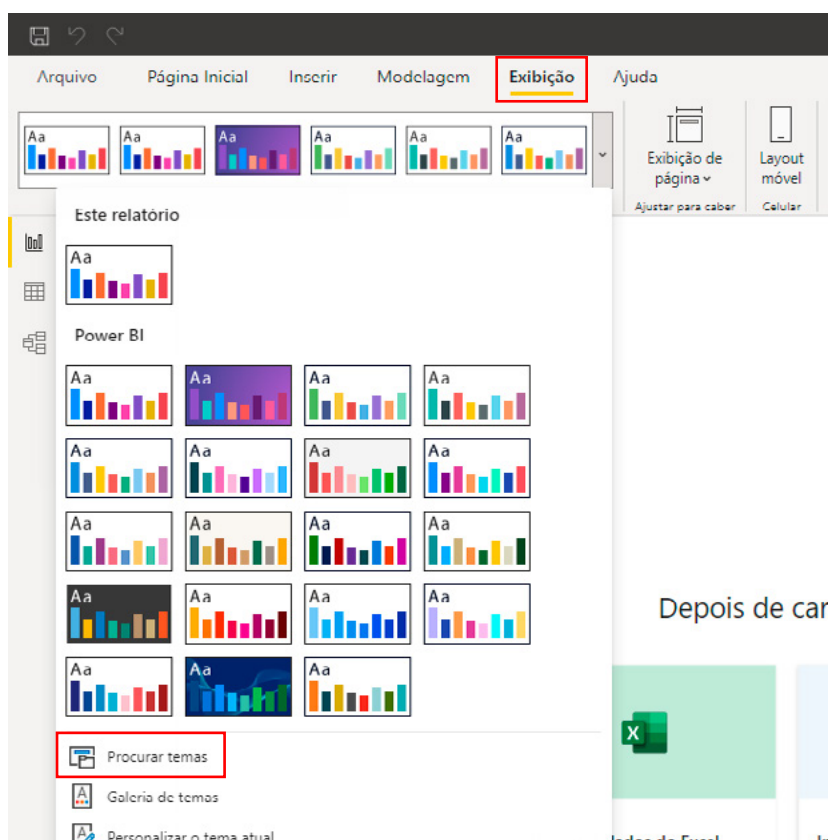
Arquivo Página Inicial Inserir Modelagem Exibição Ajuda

Aa Aa Aa Aa Aa Aa

Exibição de página

Layout móvel

Ajustar para caber

Celular

Este relatório

Aa

Power BI

Aa Aa Aa Aa
Aa Aa Aa Aa
Aa Aa Aa Aa
Aa Aa Aa Aa
Aa Aa Aa

Depois de car

Procurar temas

Galeria de temas

Personalizar o tema atual